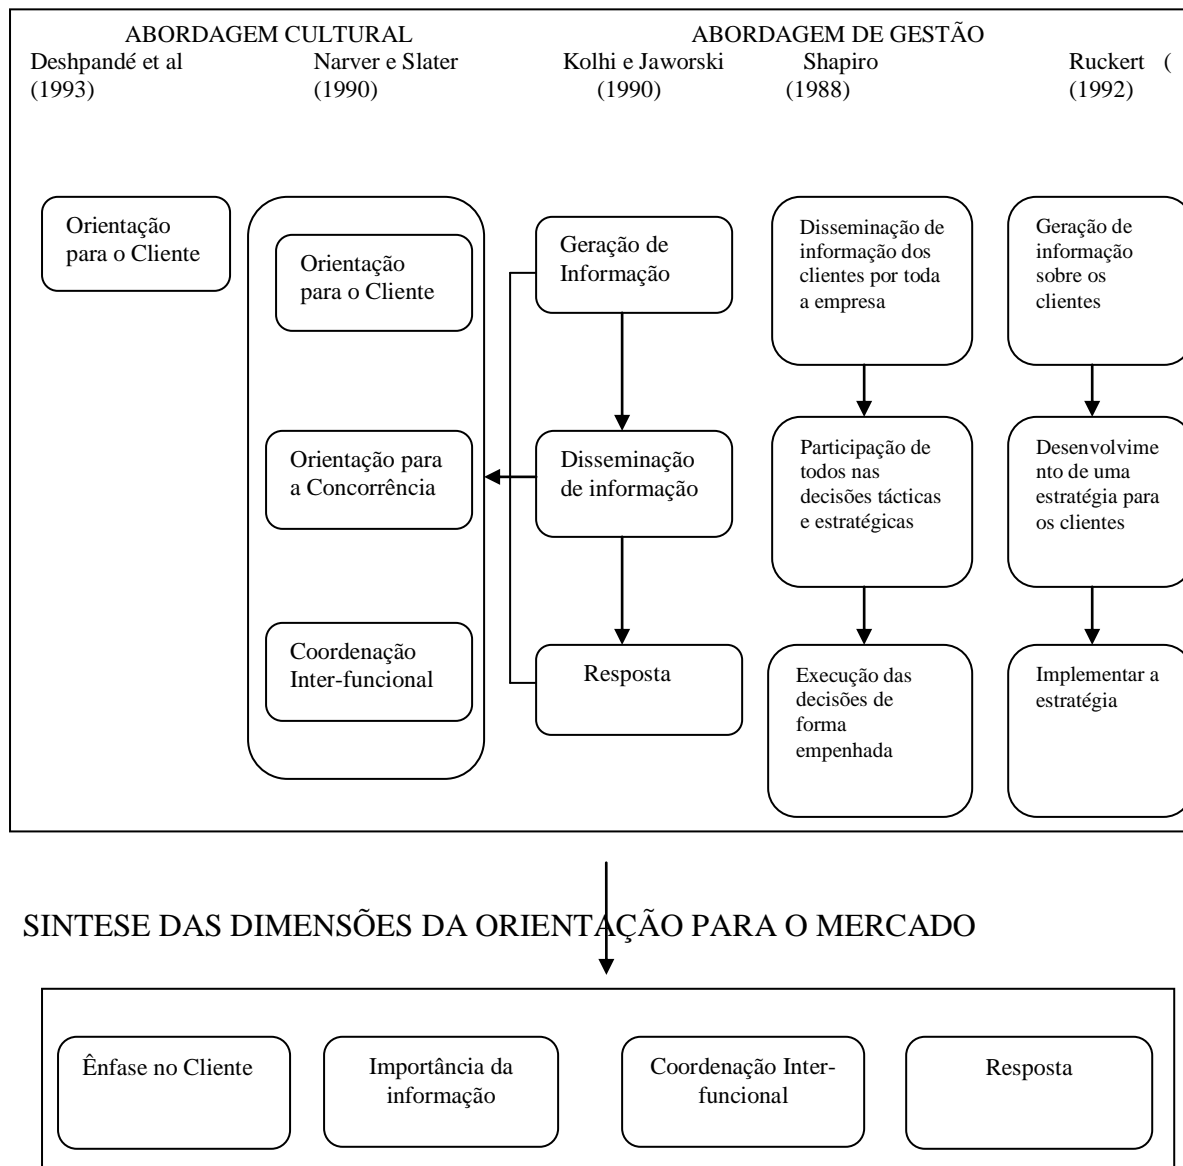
ABORDAGEM CULTURAL

ABORDAGEM DE GESTÃO

Deshpandé et al (1993)

Narver e Slater (1990)

Kolhi e Jaworski (1990)

Shapiro (1988)

Ruckert ( (1992)

Orientação para o Cliente

Orientação para o Cliente

Orientação para a Concorrência

Coordenação Inter-funcional

Geração de Informação

Disseminação de informação

Resposta

Disseminação de informação dos clientes por toda a empresa

Participação de todos nas decisões tácticas e estratégicas

Execução das decisões de forma empenhada

Geração de informação sobre os clientes

Desenvolvimento de uma estratégia para os clientes

Implementar a estratégia

SINTESE DAS DIMENSÕES DA ORIENTAÇÃO PARA O MERCADO

Ênfase no Cliente

Importância da informação

Coordenação Inter-funcional

Resposta